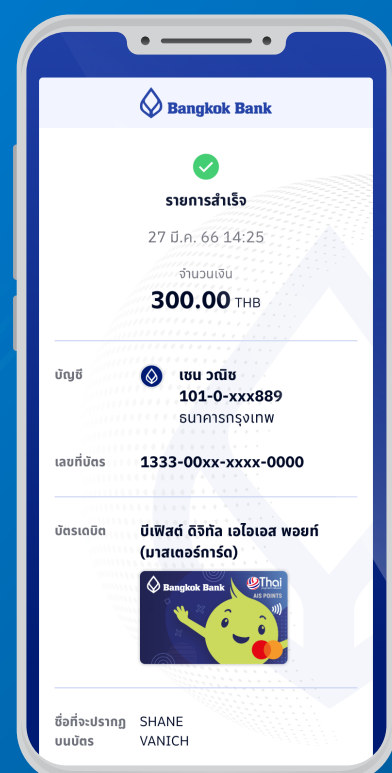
Bangkok Bank

รายการสำเร็จ

27 มี.ค. 66 14:25

จำนวนเงิน

300.00 THB

บัญชี

เชน วณิช

101-0-xxx889

ธนาคารกรุงเทพ

เลขที่บัตร

1333-00xx-xxxx-0000

บัตรเดบิต

บีเฟิสต์ ดิจิทัล เอไอเอส พอยท์ (มาสเตอร์การ์ด)

Bangkok Bank

Thai

AIS POINTS

ชื่อที่จะปรากฏบนบัตร

SHANE VANICH